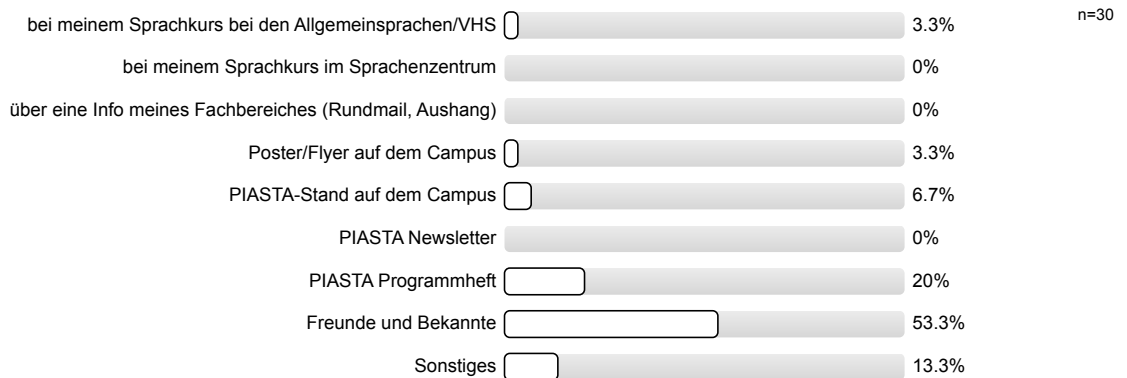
n=30

| | |
|---|---|
| bei meinem Sprachkurs bei den Allgemeinsprachen/VHS | 3.3% |
| bei meinem Sprachkurs im Sprachenzentrum | 0% |
| über eine Info meines Fachbereiches (Rundmail, Aushang) | 0% |
| Poster/Flyer auf dem Campus | 3.3% |
| PIASTA-Stand auf dem Campus | 6.7% |
| PIASTA Newsletter | 0% |
| PIASTA Programmheft | 20% |
| Freunde und Bekannte | 53.3% |
| Sonstiges | 13.3% |